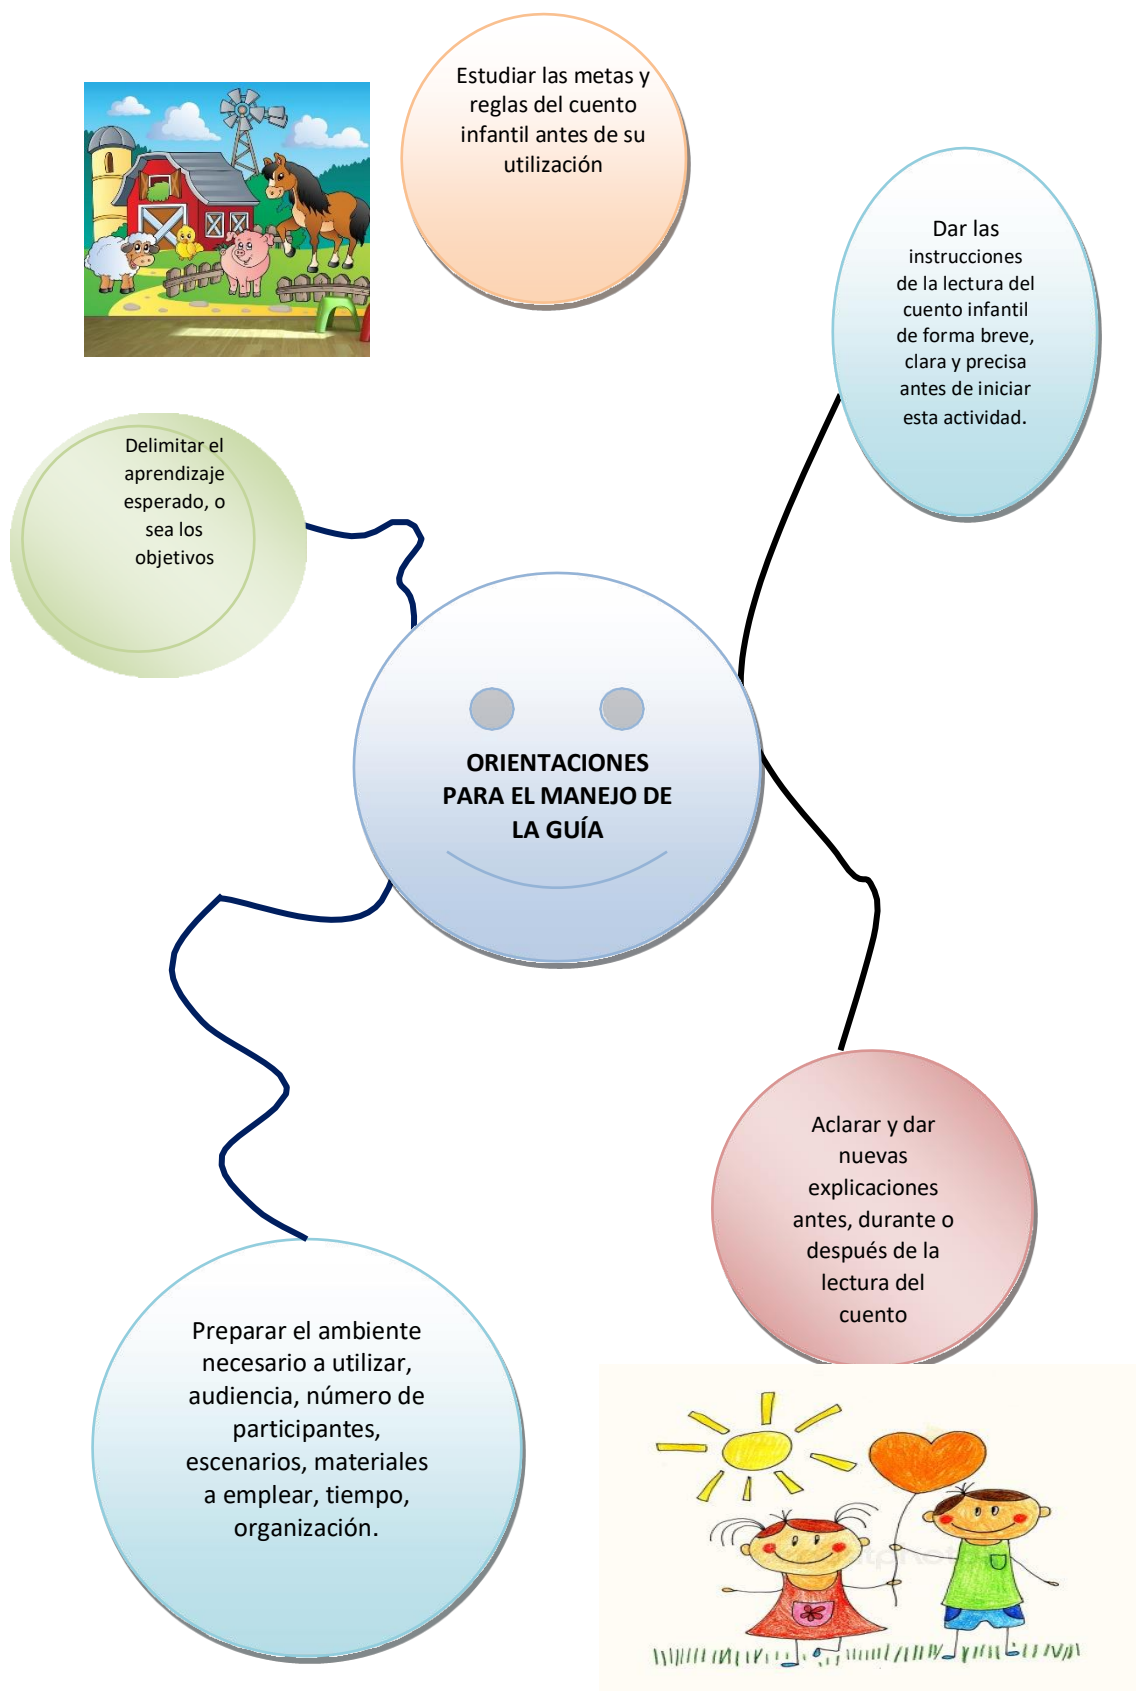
Estudiar las metas y reglas del cuento infantil antes de su utilización

Dar las instrucciones de la lectura del cuento infantil de forma breve, clara y precisa antes de iniciar esta actividad.

Delimitar el aprendizaje esperado, o sea los objetivos

ORIENTACIONES PARA EL MANEJO DE LA GUÍA

Aclarar y dar nuevas explicaciones antes, durante o después de la lectura del cuento

Preparar el ambiente necesario a utilizar, audiencia, número de participantes, escenarios, materiales a emplear, tiempo, organización.